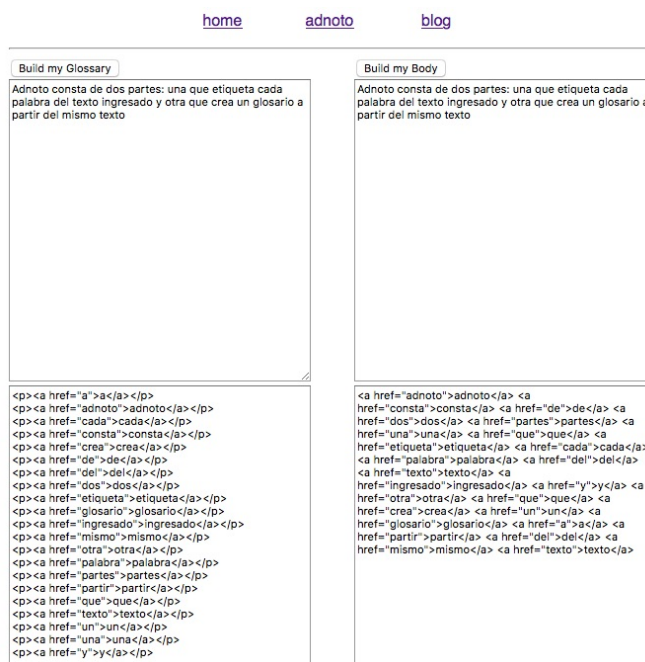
home adnoto blog

Build my Glossary

Adnoto consta de dos partes: una que etiqueta cada palabra del texto ingresado y otra que crea un glosario a partir del mismo texto

<p><a href="a">a</a></p>
<p><a href="adnoto">adnoto</a></p>
<p><a href="cada">cada</a></p>
<p><a href="consta">consta</a></p>
<p><a href="crea">crea</a></p>
<p><a href="de">de</a></p>
<p><a href="del">del</a></p>
<p><a href="dos">dos</a></p>
<p><a href="etiqueta">etiqueta</a></p>
<p><a href="glosario">glosario</a></p>
<p><a href="ingresado">ingresado</a></p>
<p><a href="mismo">mismo</a></p>
<p><a href="otra">otra</a></p>
<p><a href="palabra">palabra</a></p>
<p><a href="partes">partes</a></p>
<p><a href="partir">partir</a></p>
<p><a href="que">que</a></p>
<p><a href="texto">texto</a></p>
<p><a href="un">un</a></p>
<p><a href="una">una</a></p>
<p><a href="y">y</a></p>

Build my Body

Adnoto consta de dos partes: una que etiqueta cada palabra del texto ingresado y otra que crea un glosario a partir del mismo texto

<a href="adnoto">adnoto</a> <a href="consta">consta</a> <a href="de">de</a> <a href="dos">dos</a> <a href="partes">partes</a> <a href="una">una</a> <a href="que">que</a> <a href="etiqueta">etiqueta</a> <a href="cada">cada</a> <a href="palabra">palabra</a> <a href="del">del</a> <a href="texto">texto</a> <a href="ingresado">ingresado</a> <a href="y">y</a> <a href="otra">otra</a> <a href="que">que</a> <a href="crea">crea</a> <a href="un">un</a> <a href="glosario">glosario</a> <a href="a">a</a> <a href="partir">partir</a> <a href="del">del</a> <a href="mismo">mismo</a> <a href="texto">texto</a>